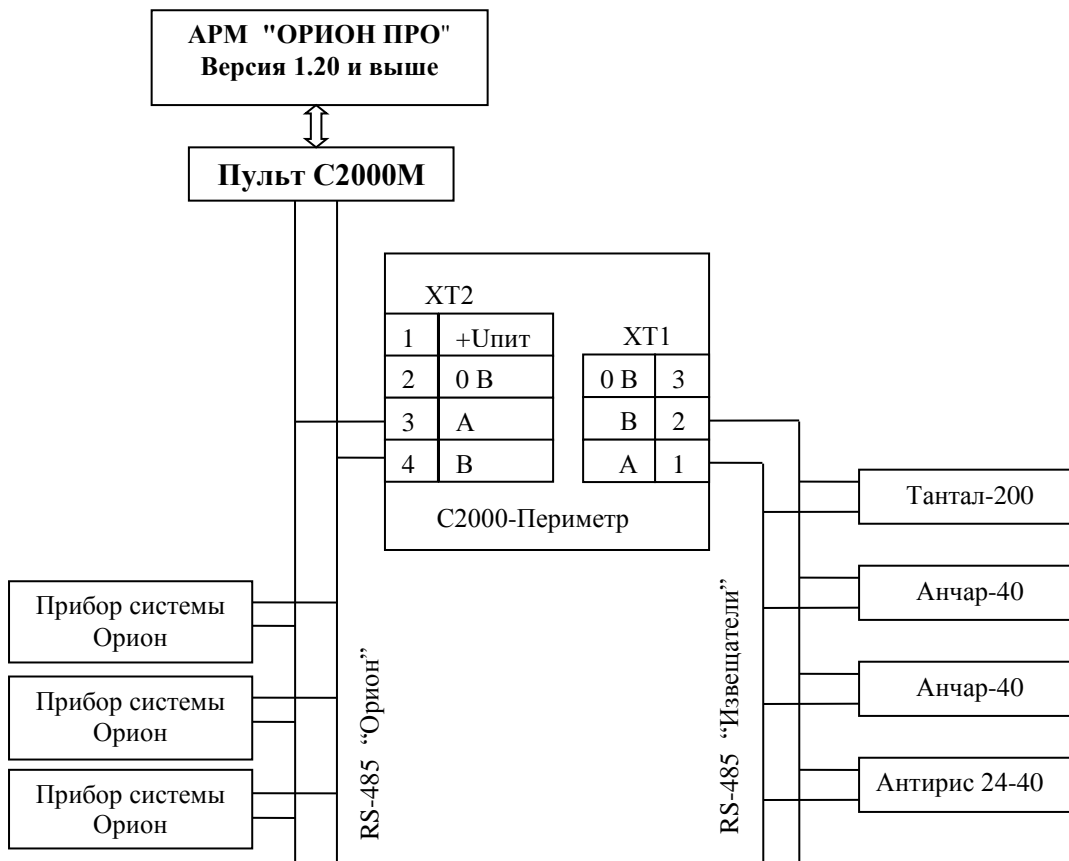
АРМ "ОРИОН ПРО"
Версия 1.20 и выше

Пульт С2000М

XT2

| 1 | +Uпит |
|---|---|
| 2 | 0 В |
| 3 | A |
| 4 | B |

XT1

| 0 В | 3 |
|---|---|
| B | 2 |
| A | 1 |

С2000-Периметр

Тантал-200

Анчар-40

Анчар-40

Антирис 24-40

Прибор системы Орион

Прибор системы Орион

Прибор системы Орион

RS-485 "Орион"

RS-485 "Извещатели"